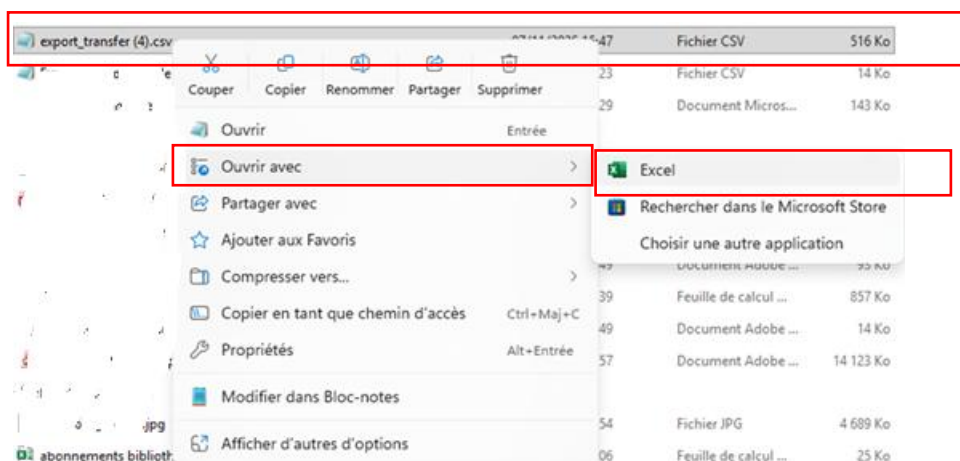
export_transfer (4).csv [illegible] Fichier CSV 516 Ko

Couper Copier Renommer Partager Supprimer

23 Fichier CSV 14 Ko
29 Document Micros... 143 Ko

Ouvrir Entrée
Ouvrir avec
Excel
Rechercher dans le Microsoft Store
Choisir une autre application
Partager avec
Ajouter aux Favoris
Compresser vers...
49 Document Adobe ... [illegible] Ko
Copier en tant que chemin d'accès Ctrl+Maj+C
39 Feuille de calcul ... 857 Ko
49 Document Adobe ... 14 Ko
Propriétés Alt+Entrée
57 Document Adobe ... 14 123 Ko
Modifier dans Bloc-notes
.jpg 54 Fichier JPG 4 689 Ko
Afficher d'autres options
abonnements biblioth 06 Feuille de calcul ... 25 Ko